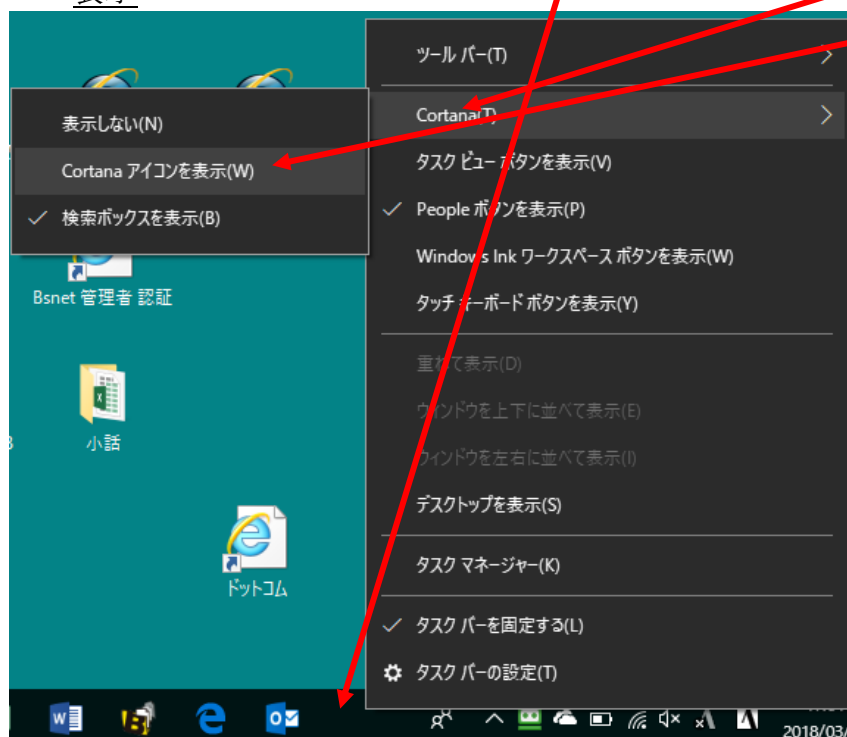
表示しない(N)
Cortana アイコンを表示(W)
✓ 検索ボックスを表示(B)

Bsnet 管理者 認証

小話

ドットコム

ツール バー(T)
Cortana(T)
タスク ビュー ボタンを表示(V)
✓ People ボタンを表示(P)
Windows Ink ワークスペース ボタンを表示(W)
タッチ キーボード ボタンを表示(Y)
重ねて表示(D)
ウィンドウを上下に並べて表示(E)
ウィンドウを左右に並べて表示(I)
デスクトップを表示(S)
タスク マネージャー(K)
✓ タスク バーを固定する(L)
タスク バーの設定(T)

2018/03/